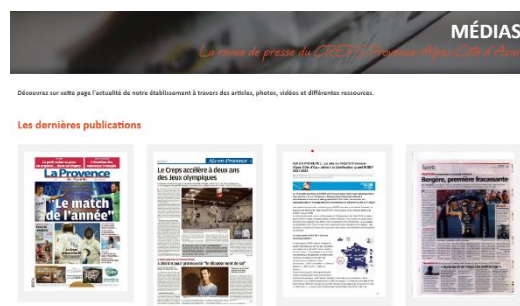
MÉDIAS

La revue de presse du CREPS Provence-Alpes-Côte d'Azur

Découvrez sur cette page l'actualité de notre établissement à travers des articles, photos, vidéos et différentes ressources.

Les dernières publications

La Provence

"Le match de l'année"

Aix-en-Provence

Le Creps accélère à deux ans des Jeux olympiques

"Je découvre tout ce qui"

AIX-EN-PROVENCE : Le site du CREPS Provence-Alpes-Côte d'Azur retenu comme Centre de Préparation aux Jeux

Bergere, première fracassante